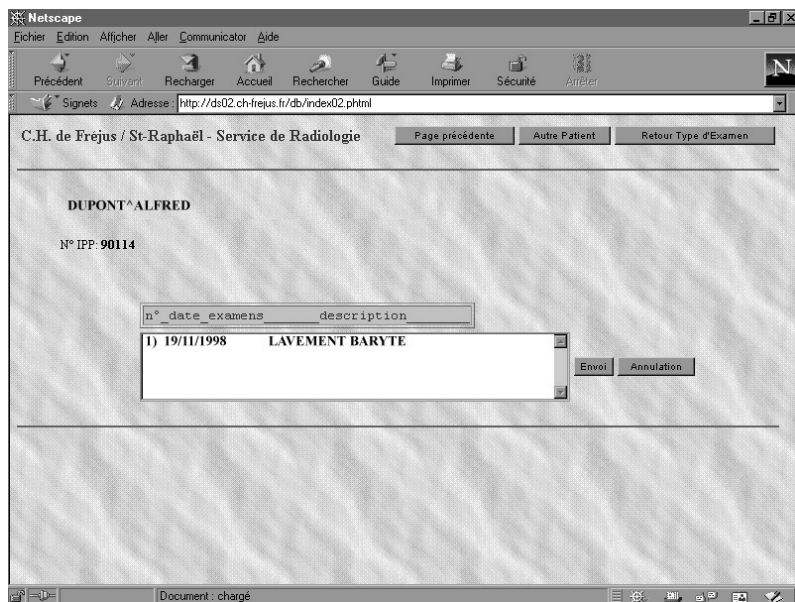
Netscape

Fichier Edition Afficher Aller Communicator Aide

Précédent Suivant Recharger Accueil Rechercher Guide Imprimer Sécurité Arrêter

Signets Adresse: http://ds02.ch-frejus.fr/db/index02.phtml

C.H. de Fréjus / St-Raphaël - Service de Radiologie

Page précédente Autre Patient Retour Type d'Examen

DUPONT^ALFRED

N° IPP: 90114

n° date examens description

1) 19/11/1998 LAVEMENT BARYTE

Envoi Annulation

Document : chargé